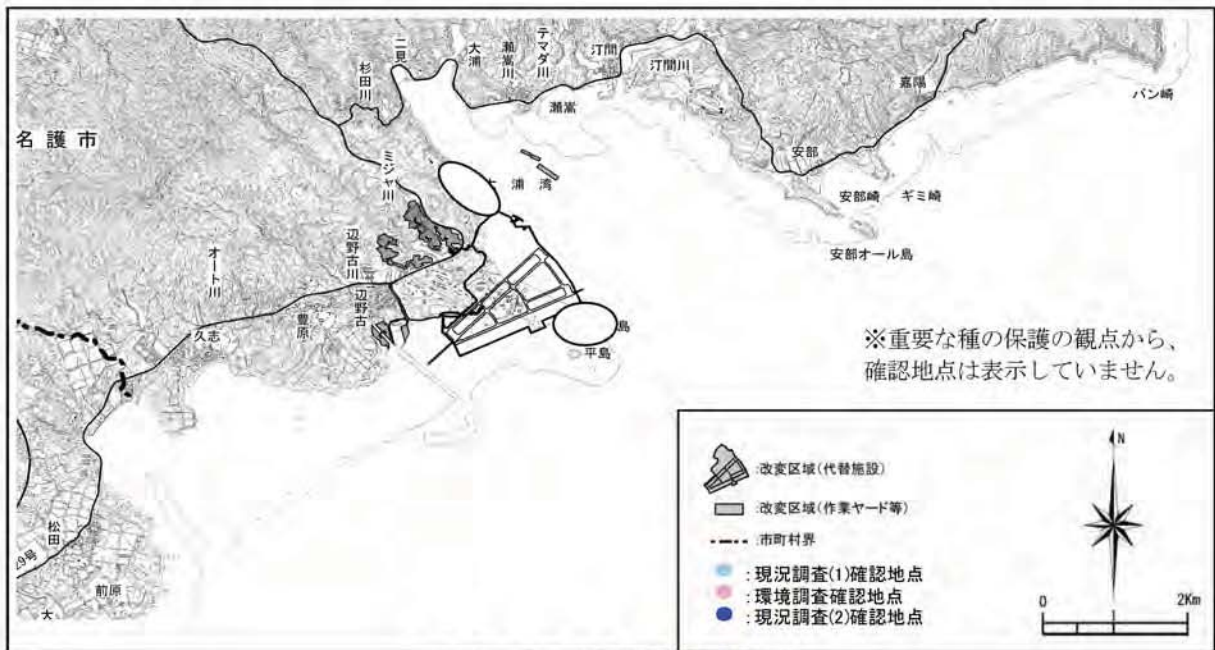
名護市

二見

杉田川

大浦

テマダ川

瀬嵩

汀間

汀間川

嘉陽

バン崎

安部

安部崎

ギミ崎

安部オール島

ミジャ川

大浦湾

辺野古川

オート川

辺野古

豊原

久志

島

平島

松田

前原

大

29号

※重要な種の保護の観点から、確認地点は表示していません。

:改変区域(代替施設)

:改変区域(作業ヤード等)

:市町村界

: 現況調査(1)確認地点

: 環境調査確認地点

: 現況調査(2)確認地点

N

0

2Km